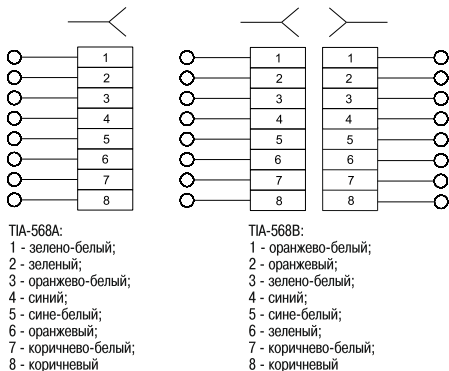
1
2
3
4
5
6
7
8

1
2
3
4
5
6
7
8

1
2
3
4
5
6
7
8

TIA-568A:
1 - зелено-белый;
2 - зеленый;
3 - оранжево-белый;
4 - синий;
5 - сине-белый;
6 - оранжевый;
7 - коричнево-белый;
8 - коричневый

TIA-568B:
1 - оранжево-белый;
2 - оранжевый;
3 - зелено-белый;
4 - синий;
5 - сине-белый;
6 - зеленый;
7 - коричнево-белый;
8 - коричневый